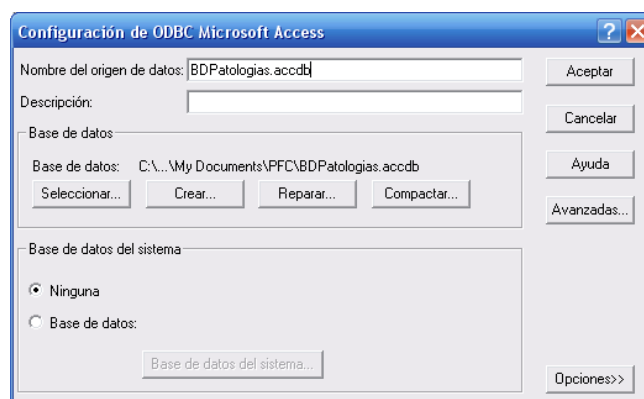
Configuración de ODBC Microsoft Access

Nombre del origen de datos: BDPatologias.accdb

Descripción:

Base de datos

Base de datos: C:\...\My Documents\PFC\BDPatologias.accdb

Seleccionar... Crear... Reparar... Compactar...

Base de datos del sistema

Ninguna

Base de datos:

Base de datos del sistema...

Aceptar

Cancelar

Ayuda

Avanzadas...

Opciones>>